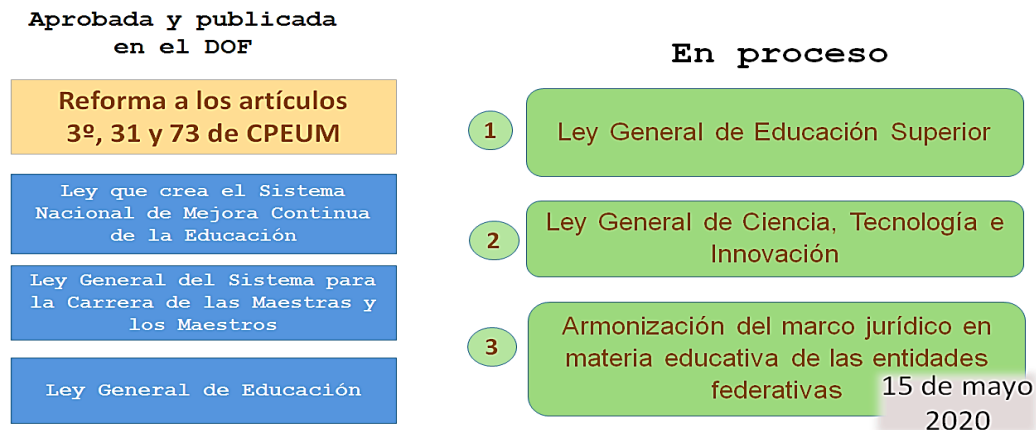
Aprobada y publicada en el DOF

Reforma a los artículos 3º, 31 y 73 de CPEUM

Ley que crea el Sistema Nacional de Mejora Continua de la Educación

Ley General del Sistema para la Carrera de las Maestras y los Maestros

Ley General de Educación

En proceso

1 Ley General de Educación Superior

2 Ley General de Ciencia, Tecnología e Innovación

3 Armonización del marco jurídico en materia educativa de las entidades federativas

15 de mayo 2020